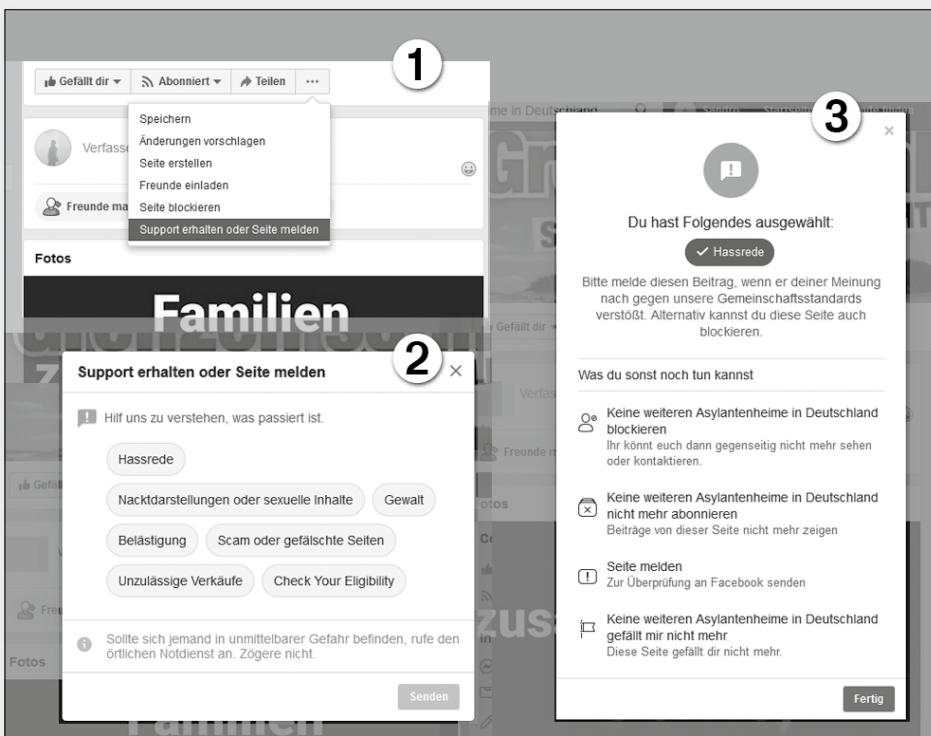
1

Gefällt dir ▾ Abonniert ▾ Teilen ···

Speichern
Änderungen vorschlagen
Seite erstellen
Freunde einladen
Seite blockieren
Support erhalten oder Seite melden

Verfasse

Freunde ma

Fotos

Familien

2

Support erhalten oder Seite melden ×

Hilf uns zu verstehen, was passiert ist.

Hassrede

Nacktdarstellungen oder sexuelle Inhalte

Gewalt

Belästigung

Scam oder gefälschte Seiten

Unzulässige Verkäufe

Check Your Eligibility

Sollte sich jemand in unmittelbarer Gefahr befinden, rufe den örtlichen Notdienst an. Zögere nicht.

Senden

3

×

Du hast Folgendes ausgewählt:

✓ Hassrede

Bitte melde diesen Beitrag, wenn er deiner Meinung nach gegen unsere Gemeinschaftsstandards verstößt. Alternativ kannst du diese Seite auch blockieren.

Was du sonst noch tun kannst

Keine weiteren Asylantenheime in Deutschland blockieren
Ihr könnt euch dann gegenseitig nicht mehr sehen oder kontaktieren.

Keine weiteren Asylantenheime in Deutschland nicht mehr abonnieren
Beiträge von dieser Seite nicht mehr zeigen

Seite melden
Zur Überprüfung an Facebook senden

Keine weiteren Asylantenheime in Deutschland gefällt mir nicht mehr
Diese Seite gefällt dir nicht mehr.

Fertig